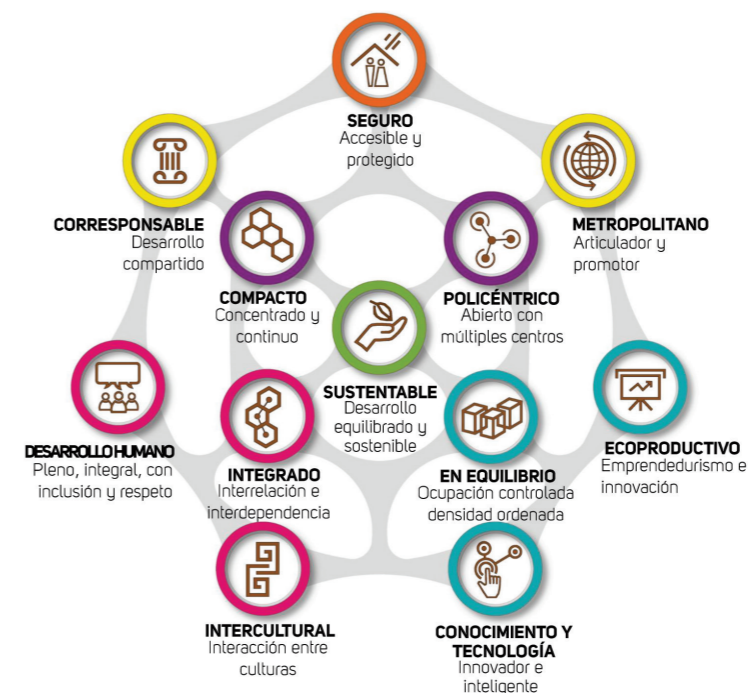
SEGURO
Accesible y protegido

CORRESPONSABLE
Desarrollo compartido

METROPOLITANO
Articulador y promotor

COMPACTO
Concentrado y continuo

POLICÉNTRICO
Abierto con múltiples centros

SUSTENTABLE
Desarrollo equilibrado y sostenible

DESARROLLO HUMANO
Pleno, integral, con inclusión y respeto

INTEGRADO
Interrelación e interdependencia

EN EQUILIBRIO
Ocupación controlada densidad ordenada

ECOPRODUCTIVO
Emprendedurismo e innovación

INTERCULTURAL
Interacción entre culturas

CONOCIMIENTO Y TECNOLOGÍA
Innovador e inteligente